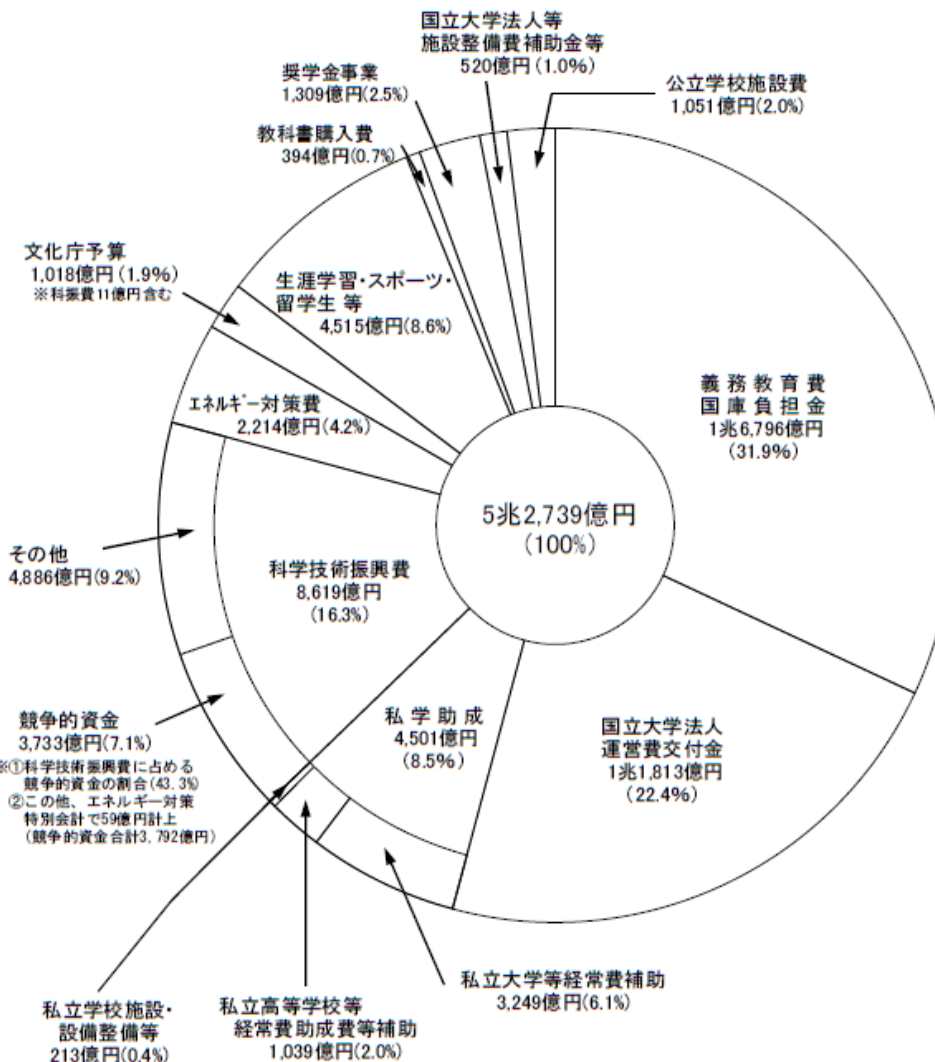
国立大学法人等
施設整備費補助金等
520億円（1.0%）

奨学金事業
1,309億円(2.5%)

公立学校施設費
1,051億円(2.0%)

教科書購入費
394億円(0.7%)

文化庁予算
1,018億円（1.9%）
※科振費11億円含む

生涯学習・スポーツ・
留学生 等
4,515億円(8.6%)

義務教育費
国庫負担金
1兆6,796億円
（31.9%）

ｴﾈﾙｷﾞｰ対策費
2,214億円(4.2%)

5兆2,739億円
（100%）

その他
4,886億円(9.2%)

科学技術振興費
8,619億円
（16.3%）

競争的資金
3,733億円(7.1%)
※①科学技術振興費に占める競争的資金の割合(43.3%)
②この他、エネルギー対策特別会計で59億円計上
(競争的資金合計3,792億円)

私学助成
4,501億円
（8.5%）

国立大学法人
運営費交付金
1兆1,813億円
（22.4%）

私立大学等経常費補助
3,249億円(6.1%)

私立学校施設・
設備整備等
213億円(0.4%)

私立高等学校等
経常費助成費等補助
1,039億円(2.0%)